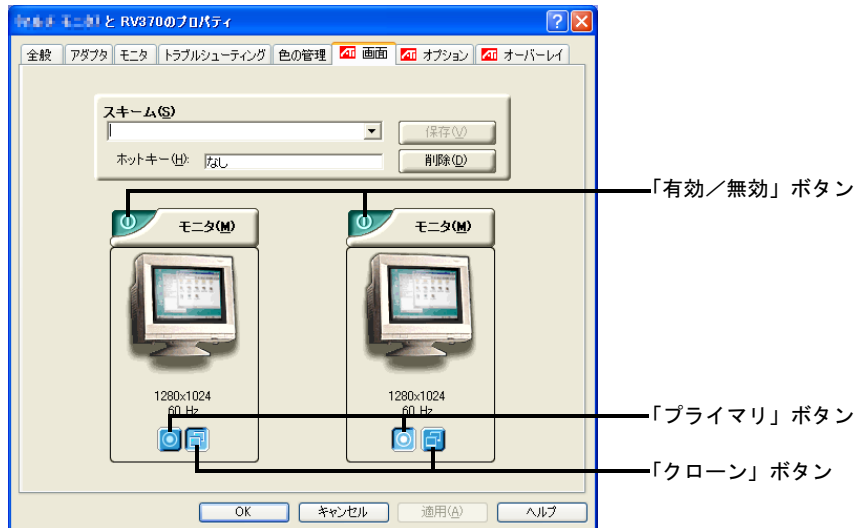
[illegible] と RV370のプロパティ

全般 | アダプタ | モニタ | トラブルシューティング | 色の管理 | ATI 画面 | ATI オプション | ATI オーバーレイ

スキーム(S)

保存(V)

ホットキー(H): なし

削除(D)

「有効／無効」ボタン

モニタ(M)

モニタ(M)

1280x1024
60 Hz

1280x1024
60 Hz

「プライマリ」ボタン

「クローン」ボタン

OK | キャンセル | 適用(A) | ヘルプ